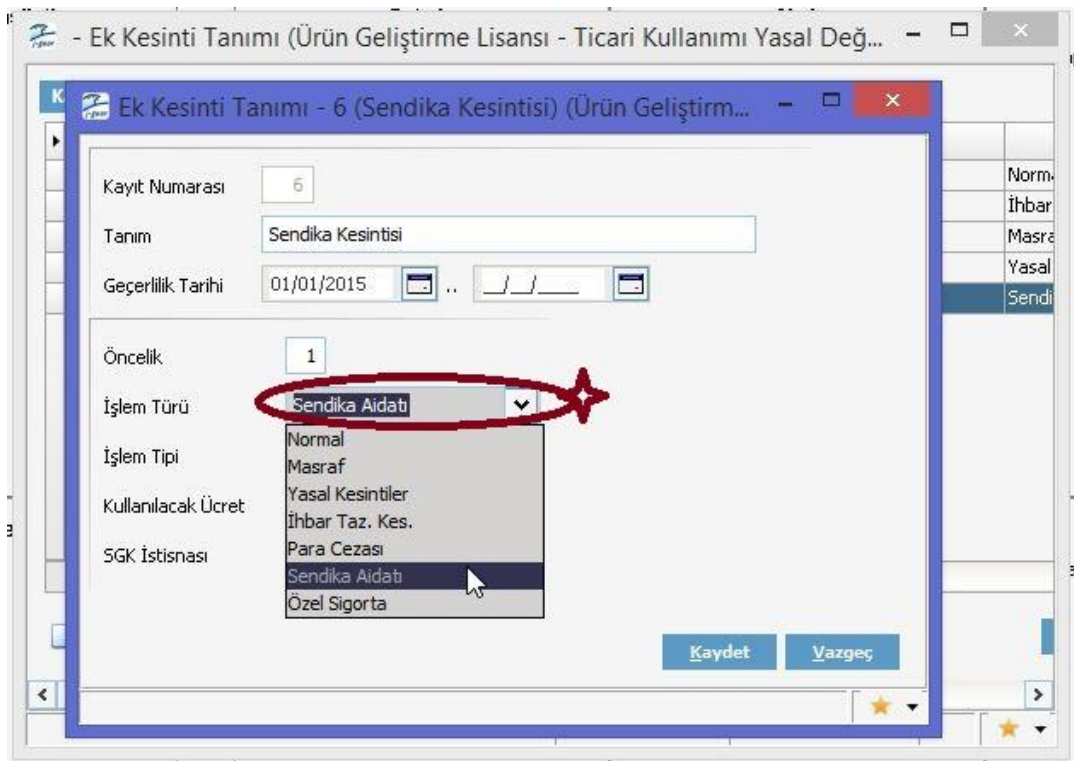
- Ek Kesinti Tanımı (Ürün Geliştirme Lisansı - Ticari Kullanımı Yasal Değ...

Ek Kesinti Tanımı - 6 (Sendika Kesintisi) (Ürün Geliştirm...

Kayıt Numarası 6

Tanım Sendika Kesintisi

Geçerlilik Tarihi 01/01/2015 .. __/__/____

Öncelik 1

İşlem Türü Sendika Aidatı

İşlem Tipi

Kullanılacak Ücret

SGK İstisnası

Normal
Masraf
Yasal Kesintiler
İhbar Taz. Kes.
Para Cezası
Sendika Aidatı
Özel Sigorta

Kaydet Vazgeç

Norm
İhbar
Masra
Yasal
Sendi